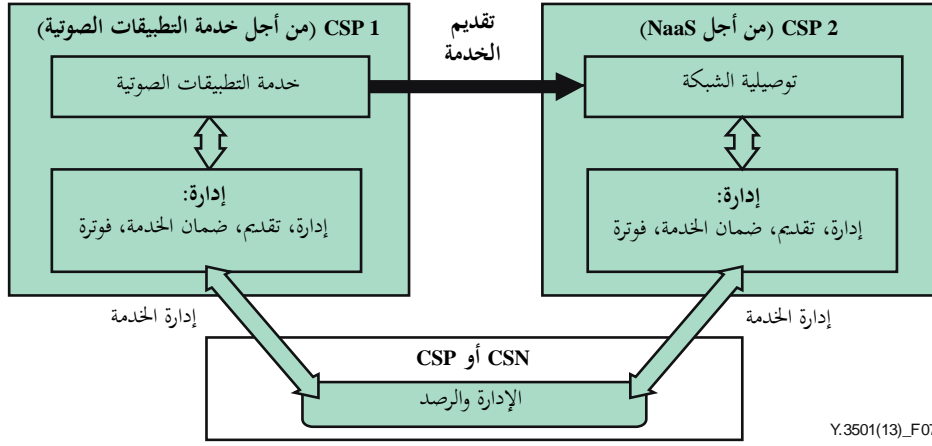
CSP 1 (من أجل خدمة التطبيقات الصوتية)

خدمة التطبيقات الصوتية

إدارة:
إدارة، تقديم، ضمان الخدمة، فوترة

تقديم الخدمة

CSP 2 (من أجل NaaS)

توصيلية الشبكة

إدارة:
إدارة، تقديم، ضمان الخدمة، فوترة

إدارة الخدمة

إدارة الخدمة

CSN أو CSP

الإدارة والرصد

Y.3501(13)_F07